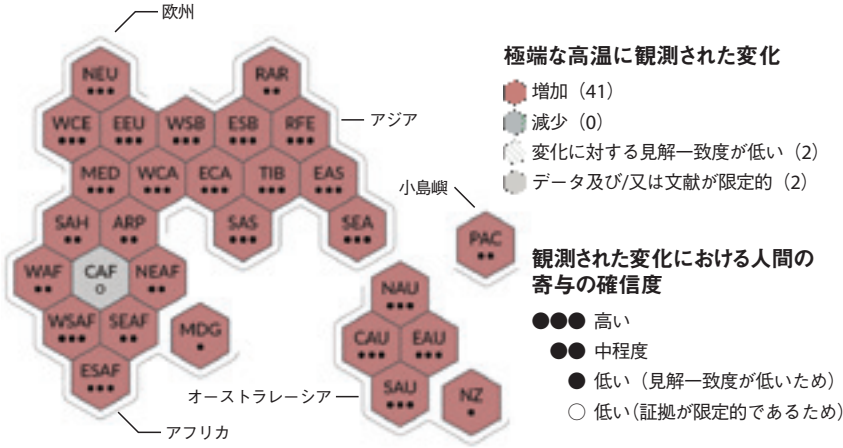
欧州

NEU
●●●

RAR
●●

WCE
●●●

EEU
●●●

WSB
●●●

ESB
●●●

RFE
●●●

アジア

MED
●●●

WCA
●●●

ECA
●●●

TIB
●●●

EAS
●●●

SAH
●●

ARP
●●

SAS
●●●

SEA
●●●

小島嶼

PAC
●●

WAF
●●

CAF
○

NEAF
●●

WSAF
●●●

SEAF
●●

MDG
●

ESAF
●●●

アフリカ

NAU
●●●

CAU
●●●

EAU
●●●

SAU
●●●

NZ
●

オーストラレーシア

極端な高温に観測された変化

増加（41）

減少（0）

変化に対する見解一致度が低い（2）

データ及び/又は文献が限定的（2）

観測された変化における人間の寄与の確信度

●●● 高い

●● 中程度

● 低い（見解一致度が低いため）

○ 低い（証拠が限定的であるため）